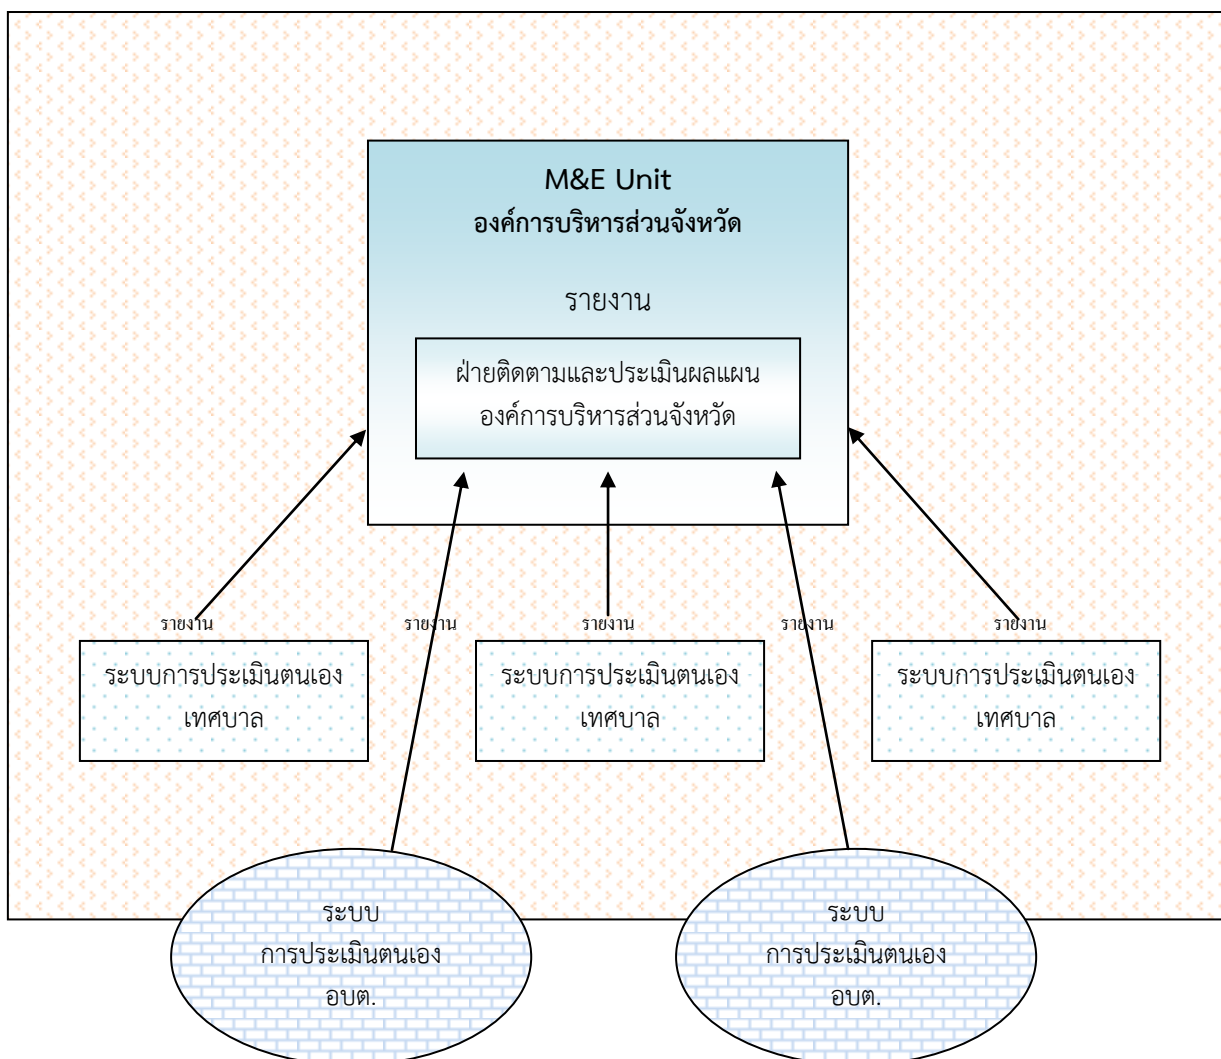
M&E Unit
องค์การบริหารส่วนจังหวัด

รายงาน

ฝ่ายติดตามและประเมินผลแผน
องค์การบริหารส่วนจังหวัด

รายงาน

รายงาน

รายงาน

รายงาน

รายงาน

ระบบการประเมินตนเอง
เทศบาล

ระบบการประเมินตนเอง
เทศบาล

ระบบการประเมินตนเอง
เทศบาล

ระบบ
การประเมินตนเอง
อบต.

ระบบ
การประเมินตนเอง
อบต.